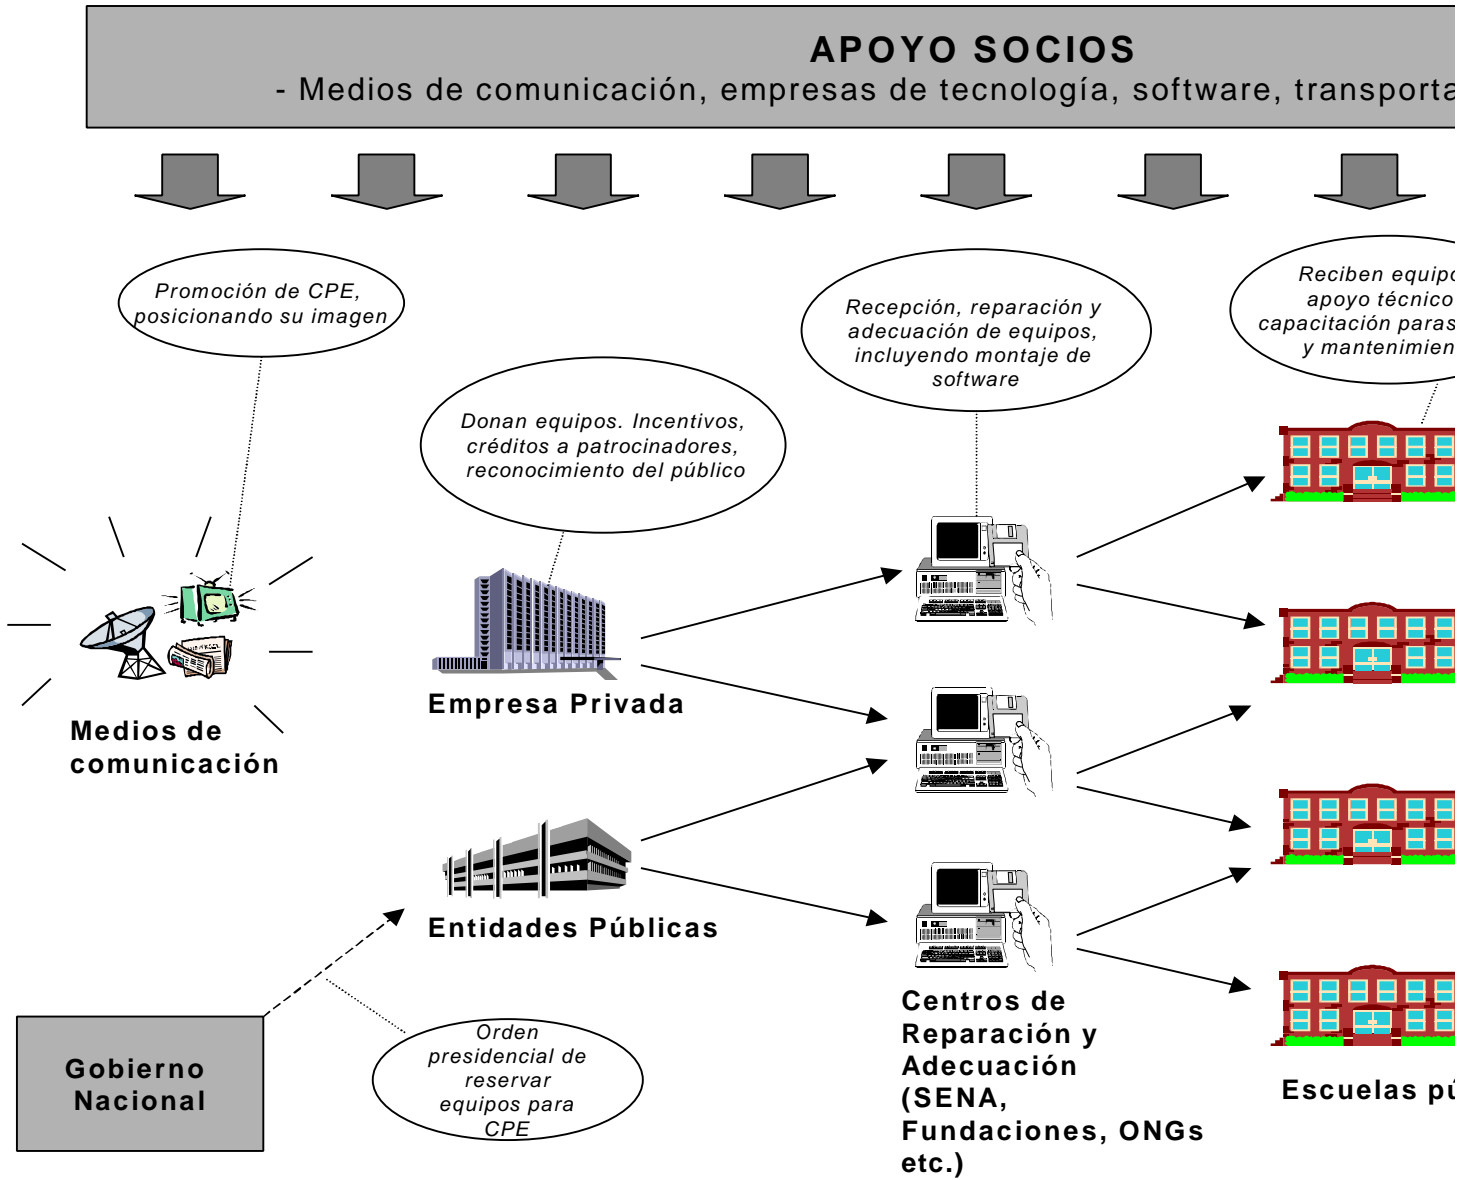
APOYO SOCIOS
- Medios de comunicación, empresas de tecnología, software, transporta

Promoción de CPE, posicionando su imagen

Recepción, reparación y adecuación de equipos, incluyendo montaje de software

Reciben equipo apoyo técnico capacitación paras y mantenimien

Donan equipos. Incentivos, créditos a patrocinadores, reconocimiento del público

Medios de comunicación

Empresa Privada

Entidades Públicas

Gobierno Nacional

Orden presidencial de reservar equipos para CPE

Centros de Reparación y Adecuación (SENA, Fundaciones, ONGs etc.)

Escuelas pú